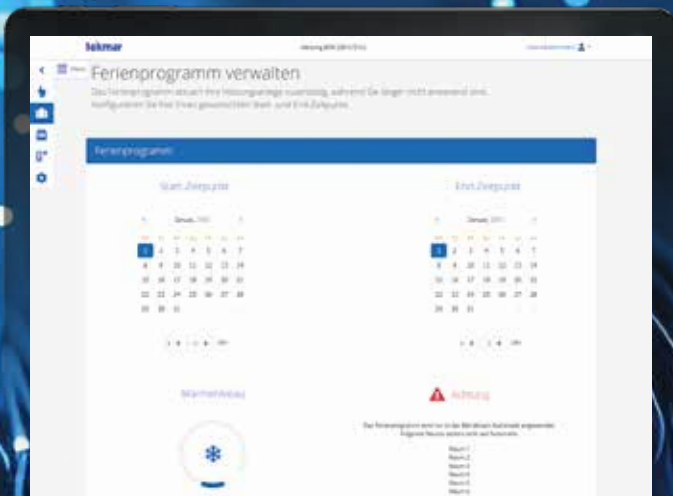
tekmar

Menü Ferienprogramm verwalten

Das Ferienprogramm steuert Ihre Heizungsanlage zuverlässig, während Sie länger nicht anwesend sind. Konfigurieren Sie Ihre Ihren gewünschten Start- und End-Zeitpunkt.

Ferienprogramm

Start-Zeitpunkt

End-Zeitpunkt

| Mo | Di | Mi | Do | Fr | Sa | So |
|---|---|---|---|---|---|---|
| 1 | 2 | 3 | 4 | 5 | 6 | 7 |
| 8 | 9 | 10 | 11 | 12 | 13 | 14 |
| 15 | 16 | 17 | 18 | 19 | 20 | 21 |
| 22 | 23 | 24 | 25 | 26 | 27 | 28 |
| 29 | 30 | 31 | | | | |

| Mo | Di | Mi | Do | Fr | Sa | So |
|---|---|---|---|---|---|---|
| 1 | 2 | 3 | 4 | 5 | 6 | 7 |
| 8 | 9 | 10 | 11 | 12 | 13 | 14 |
| 15 | 16 | 17 | 18 | 19 | 20 | 21 |
| 22 | 23 | 24 | 25 | 26 | 27 | 28 |
| 29 | 30 | 31 | | | | |

Wärmeniveau

Achtung

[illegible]

Raum 1
Raum 2
Raum 3
Raum 4
Raum 5
Raum 6